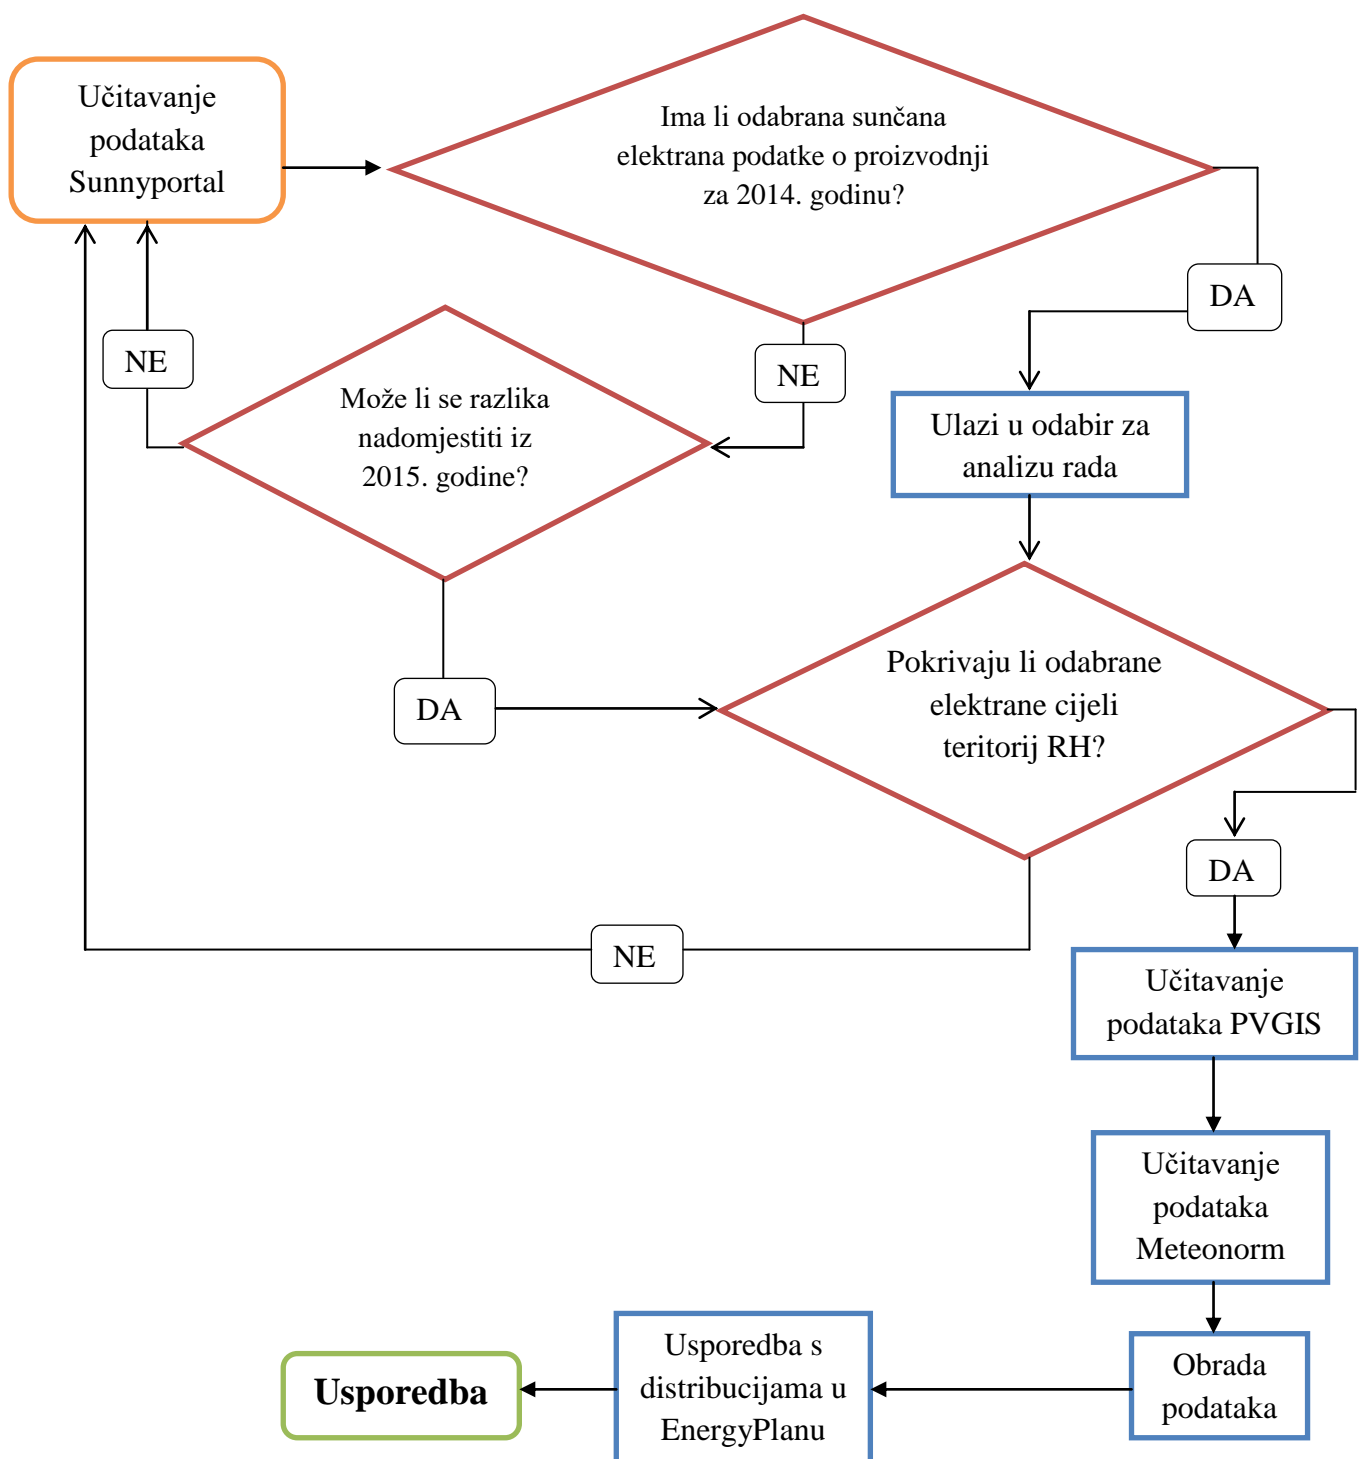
Učitavanje podataka Sunnyportal

Ima li odabrana sunčana elektrana podatke o proizvodnji za 2014. godinu?

DA

NE

NE

Može li se razlika nadomjestiti iz 2015. godine?

Ulazi u odabir za analizu rada

DA

Pokrivaju li odabrane elektrane cijeli teritorij RH?

DA

NE

Učitavanje podataka PVGIS

Učitavanje podataka Meteonorm

Obrada podataka

Usporedba s distribucijama u EnergyPlanu

Usporedba